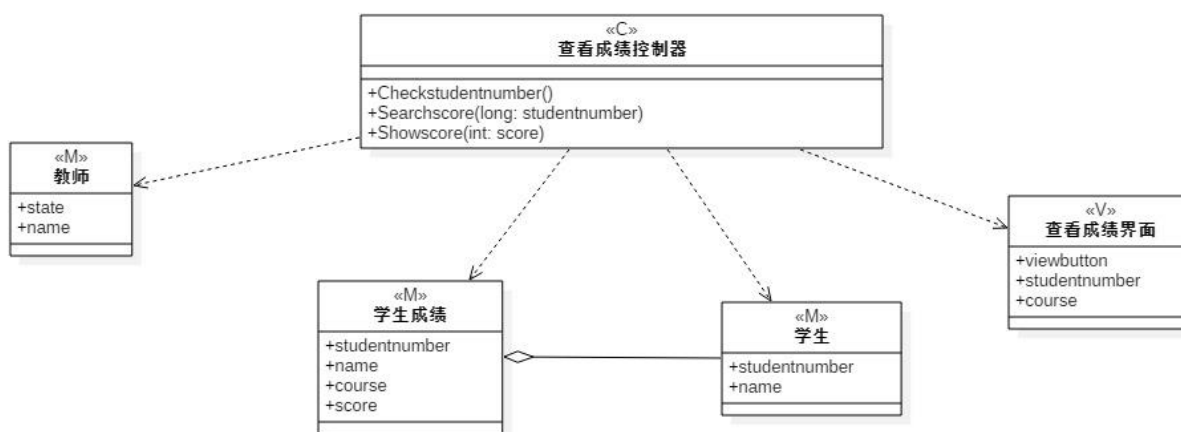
«C»
查看成绩控制器

+Checkstudentnumber()
+Searchscore(long: studentnumber)
+Showscore(int: score)

«M»
教师

+state
+name

«V»
查看成绩界面

+viewbutton
+studentnumber
+course

«M»
学生成绩

+studentnumber
+name
+course
+score

«M»
学生

+studentnumber
+name